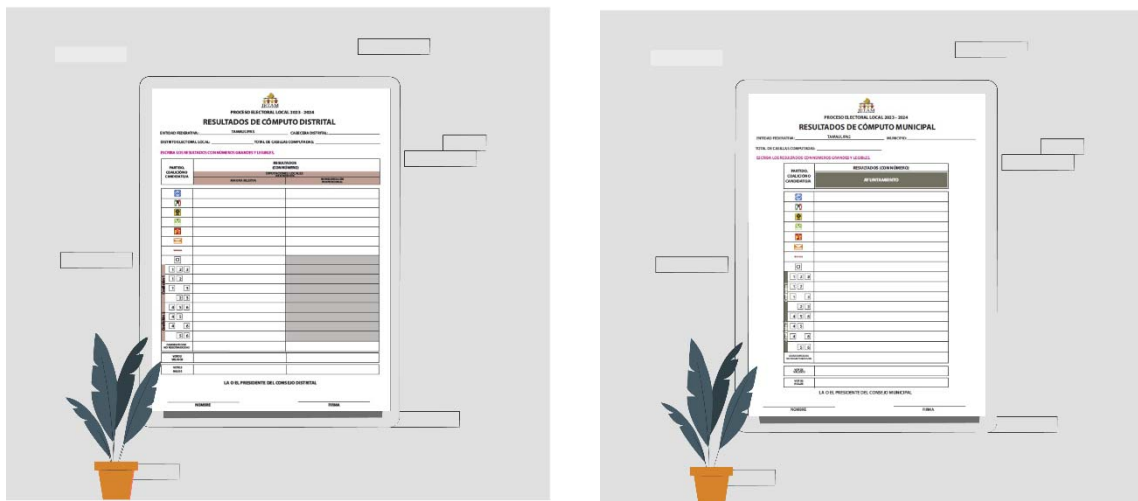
PROCESO ELECTORAL LOCAL 2023 - 2024

RESULTADOS DE CÓMPUTO DISTRITAL

ENTIDAD FEDERATIVA: TAMAULIPAS CABECERA DISTRITAL:

DISTRITO ELECTORAL LOCAL: TOTAL DE CASILLAS COMPUTADAS:

ESCRIBA LOS RESULTADOS CON NÚMEROS ARÁBIGOS Y LEGIBLES.

PARTIDO, COALICIÓN O CANDIDATURA

RESULTADOS (CON NÚMERO)

DIPUTACIONES LOCALES

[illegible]

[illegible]

VOTOS NULOS

LA O EL PRESIDENTE DEL CONSEJO DISTRITAL

NOMBRE

FIRMA

PROCESO ELECTORAL LOCAL 2023 - 2024

RESULTADOS DE CÓMPUTO MUNICIPAL

ENTIDAD FEDERATIVA: TAMAULIPAS MUNICIPIO:

TOTAL DE CASILLAS COMPUTADAS:

ESCRIBA LOS RESULTADOS CON NÚMEROS ARÁBIGOS Y LEGIBLES.

PARTIDO, COALICIÓN O CANDIDATURA

RESULTADOS (CON NÚMERO)

AYUNTAMIENTO

VOTOS NULOS

TOTAL FINAL

LA O EL PRESIDENTE DEL CONSEJO MUNICIPAL

NOMBRE

FIRMA